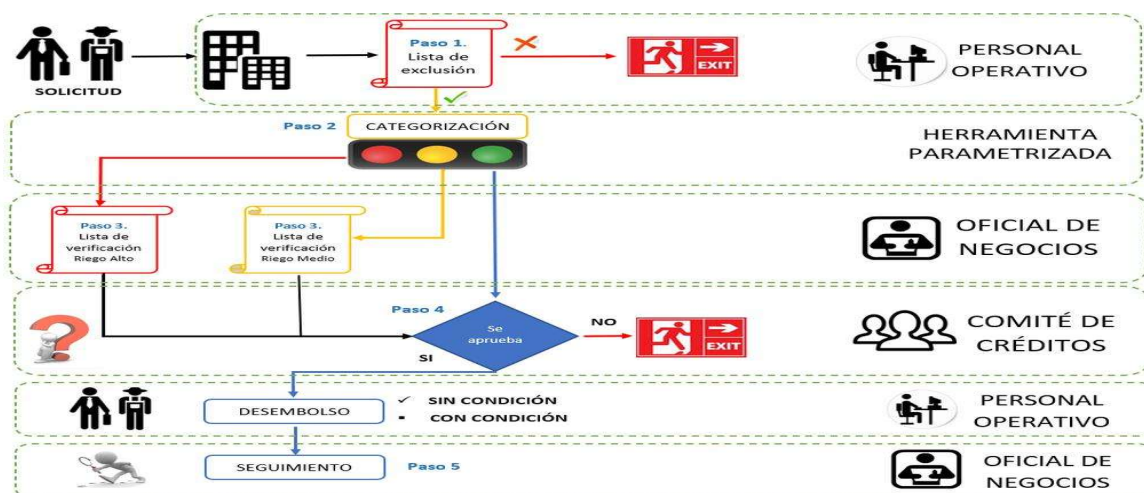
SOLICITUD

Paso 1. Lista de exclusión

EXIT

PERSONAL OPERATIVO

Paso 2

CATEGORIZACIÓN

HERRAMIENTA PARAMETRIZADA

Paso 3. Lista de verificación Riego Alto

Paso 3. Lista de verificación Riego Medio

OFICIAL DE NEGOCIOS

Paso 4

Se aprueba

NO

EXIT

SI

COMITÉ DE CRÉDITOS

DESEMBOLSO

✓ SIN CONDICIÓN
- CON CONDICIÓN

PERSONAL OPERATIVO

SEGUIMIENTO

Paso 5

OFICIAL DE NEGOCIOS